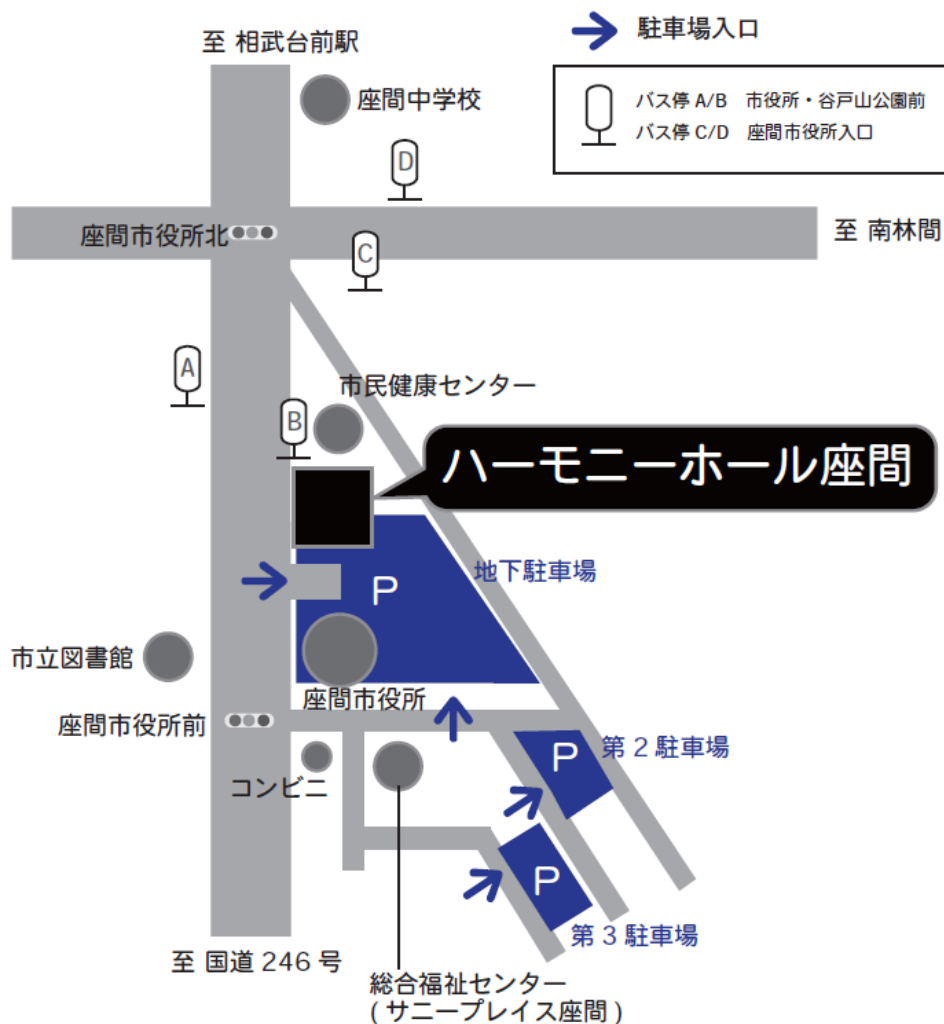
至 相武台前駅

駐車場入口

バス停 A/B 市役所・谷戸山公園前
バス停 C/D 座間市役所入口

座間中学校

D

座間市役所北

C

至 南林間

A

市民健康センター

B

ハーモニーホール座間

P

地下駐車場

市立図書館

座間市役所

座間市役所前

P

第 2 駐車場

コンビニ

P

第 3 駐車場

至 国道 246 号

総合福祉センター
( サニープレイス座間 )